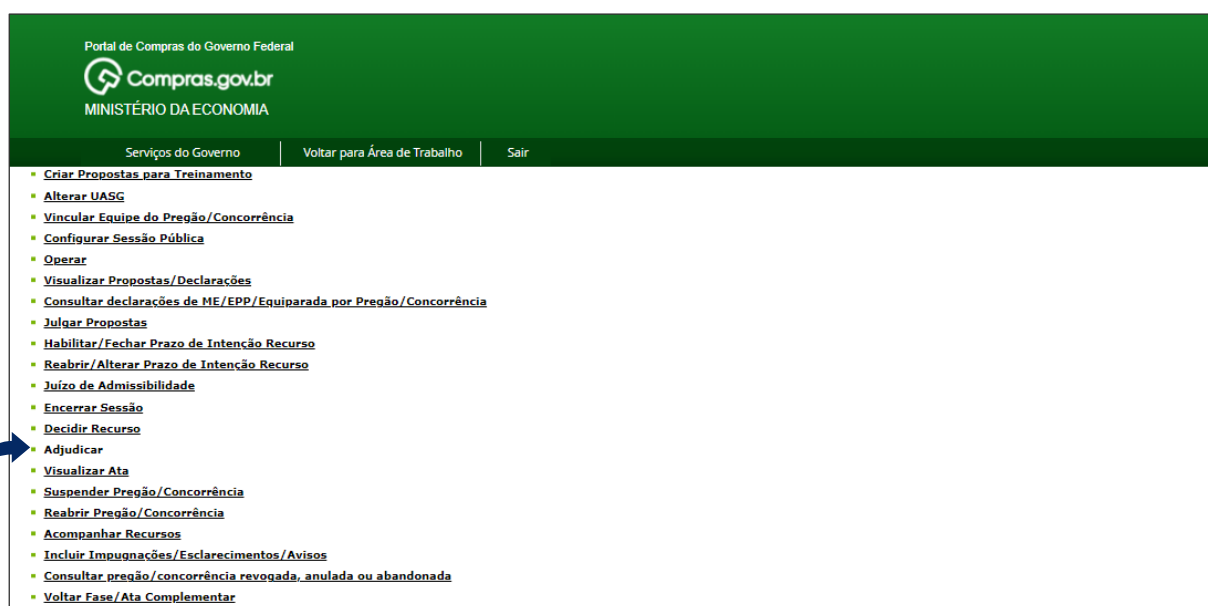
Portal de Compras do Governo Federal

Compras.gov.br

MINISTÉRIO DA ECONOMIA

Serviços do Governo | Voltar para Área de Trabalho | Sair

- Criar Propostas para Treinamento
- Alterar UASG
- Vincular Equipe do Pregão/Concorrência
- Configurar Sessão Pública
- Operar
- Visualizar Propostas/Declarações
- Consultar declarações de ME/EPP/Equiparada por Pregão/Concorrência
- Julgar Propostas
- Habilitar/Fechar Prazo de Intenção Recurso
- Reabrir/Alterar Prazo de Intenção Recurso
- Juízo de Admissibilidade
- Encerrar Sessão
- Decidir Recurso
- Adjudicar
- Visualizar Ata
- Suspender Pregão/Concorrência
- Reabrir Pregão/Concorrência
- Acompanhar Recursos
- Incluir Impugnações/Esclarecimentos/Avisos
- Consultar pregão/concorrência revogada, anulada ou abandonada
- Voltar Fase/Ata Complementar